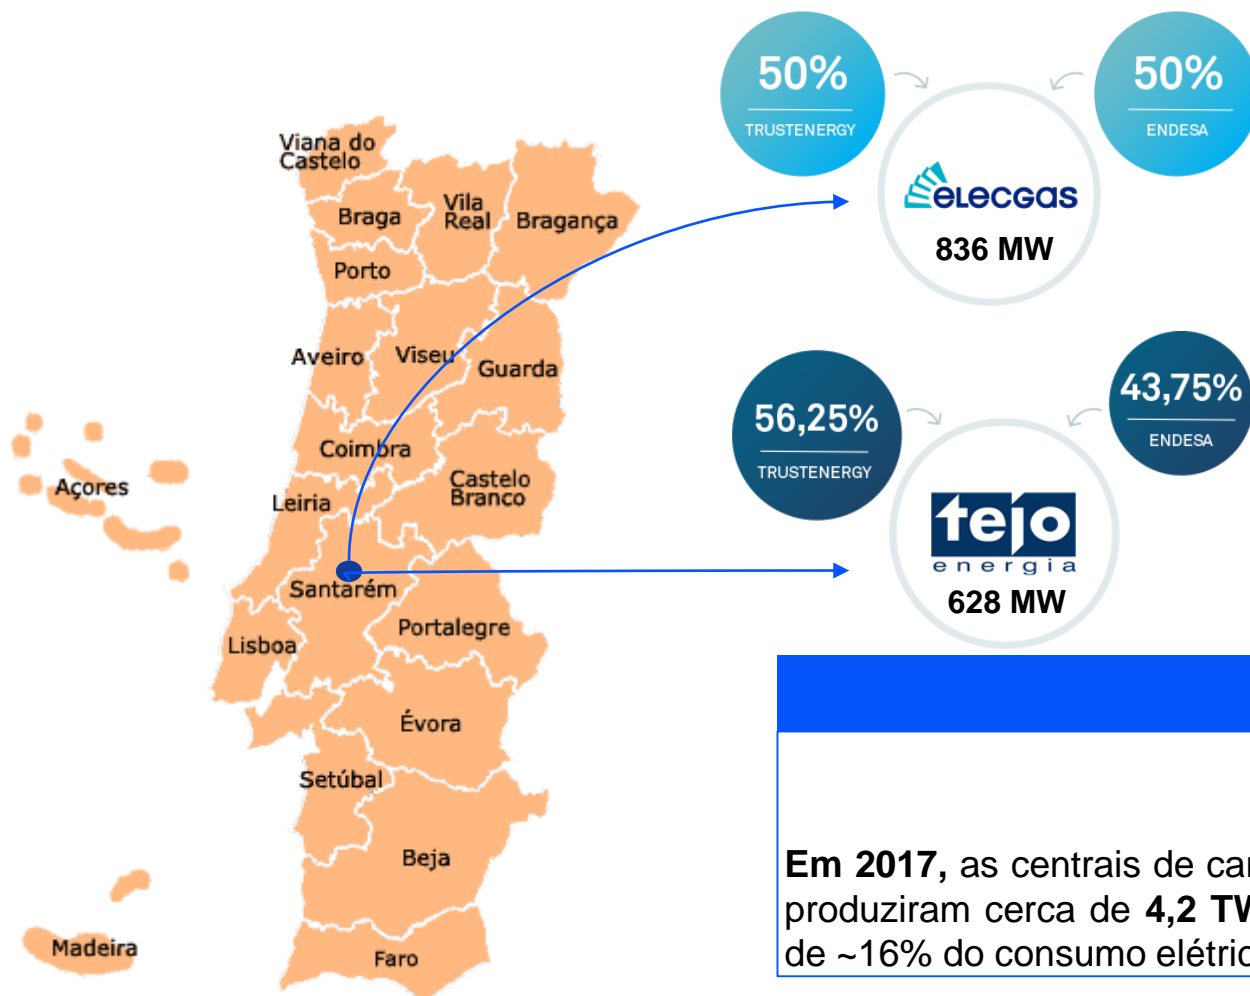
Viana do Castelo
Braga
Vila Real
Bragança
Porto
Aveiro
Viseu
Guarda
Coimbra
Açores
Castelo Branco
Leiria
Santarém
Portalegre
Lisboa
Évora
Setúbal
Beja
Madeira
Faro

50%
TRUSTENERGY

50%
ENDESA

elecgas
836 MW

56,25%
TRUSTENERGY

43,75%
ENDESA

tejo
energia
628 MW

**Em 2017,** as centrais de ca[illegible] produziram cerca de **4,2 T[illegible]** de ~16% do consumo elétri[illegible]